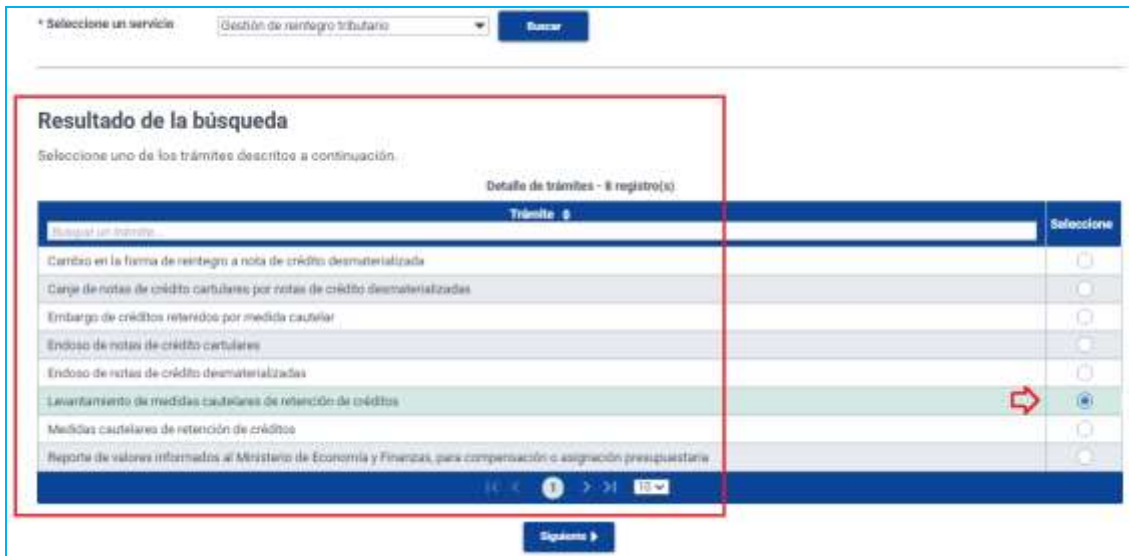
* Seleccione un servicio

Gestión de reintegro tributario

Buscar

Resultado de la búsqueda

Seleccione uno de los trámites descritos a continuación.

Detalle de trámites - 8 registro(s)

| Trámite | Seleccione |
|---|---|
| Buscar un trámite... | |
| Cambio en la forma de reintegro a nota de crédito desmaterializada | |
| Canje de notas de crédito cartulares por notas de crédito desmaterializadas | |
| Embargo de créditos retenidos por medida cautelar | |
| Endoso de notas de crédito cartulares | |
| Endoso de notas de crédito desmaterializadas | |
| Levantamiento de medidas cautelares de retención de créditos | |
| Medidas cautelares de retención de créditos | |
| Reporte de valores informados al Ministerio de Economía y Finanzas, para compensación o asignación presupuestaria | |

1 10

Siguiente